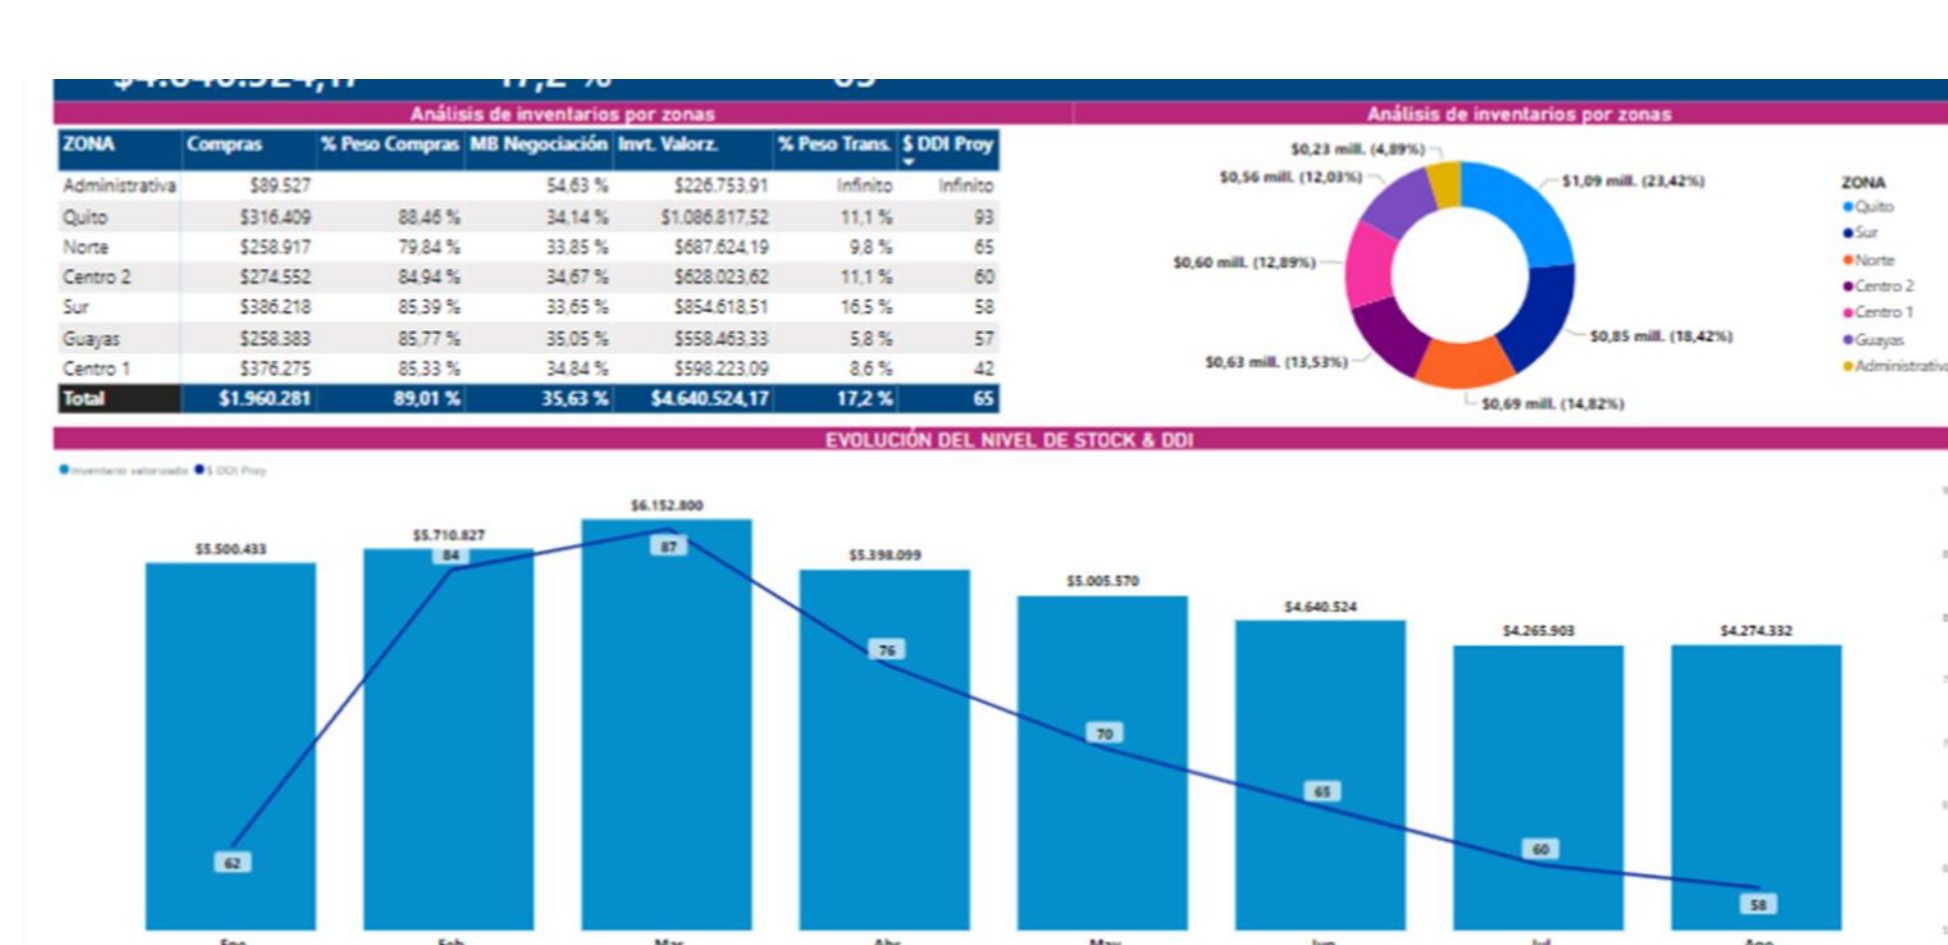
Análisis de inventarios por zonas

| ZONA | Compras | % Peso Compras | MB Negociación | Invt. Valorz. | % Peso Trans. | $ DDI Proy |
|---|---|---|---|---|---|---|
| Administrativa | $89.527 | | 54,63 % | $226.753,91 | Infinito | Infinito |
| Quito | $316.409 | 88,46 % | 34,14 % | $1.086.817,52 | 11,1 % | 93 |
| Norte | $258.917 | 79,84 % | 33,85 % | $687.624,19 | 9,8 % | 65 |
| Centro 2 | $274.552 | 84,94 % | 34,67 % | $628.023,62 | 11,1 % | 60 |
| Sur | $386.218 | 85,39 % | 33,65 % | $854.618,51 | 16,5 % | 58 |
| Guayas | $258.383 | 85,77 % | 35,05 % | $558.463,33 | 5,8 % | 57 |
| Centro 1 | $376.275 | 85,33 % | 34,84 % | $598.223,09 | 8,6 % | 42 |
| Total | $1.960.281 | 89,01 % | 35,63 % | $4.640.524,17 | 17,2 % | 65 |

Análisis de inventarios por zonas

$0,23 mill. (4,89%)
$0,56 mill. (12,03%)
$1,09 mill. (23,42%)
$0,60 mill. (12,89%)
$0,85 mill. (18,42%)
$0,63 mill. (13,53%)
$0,69 mill. (14,82%)

ZONA
Quito
Sur
Norte
Centro 2
Centro 1
Guayas
Administrativa

EVOLUCIÓN DEL NIVEL DE STOCK & DDI

Inventario valorizado $ DDI Proy

$5.500.433
$5.710.827
$6.152.800
$5.398.099
$5.005.570
$4.640.524
$4.265.903
$4.274.332

62
84
87
76
70
65
60
58